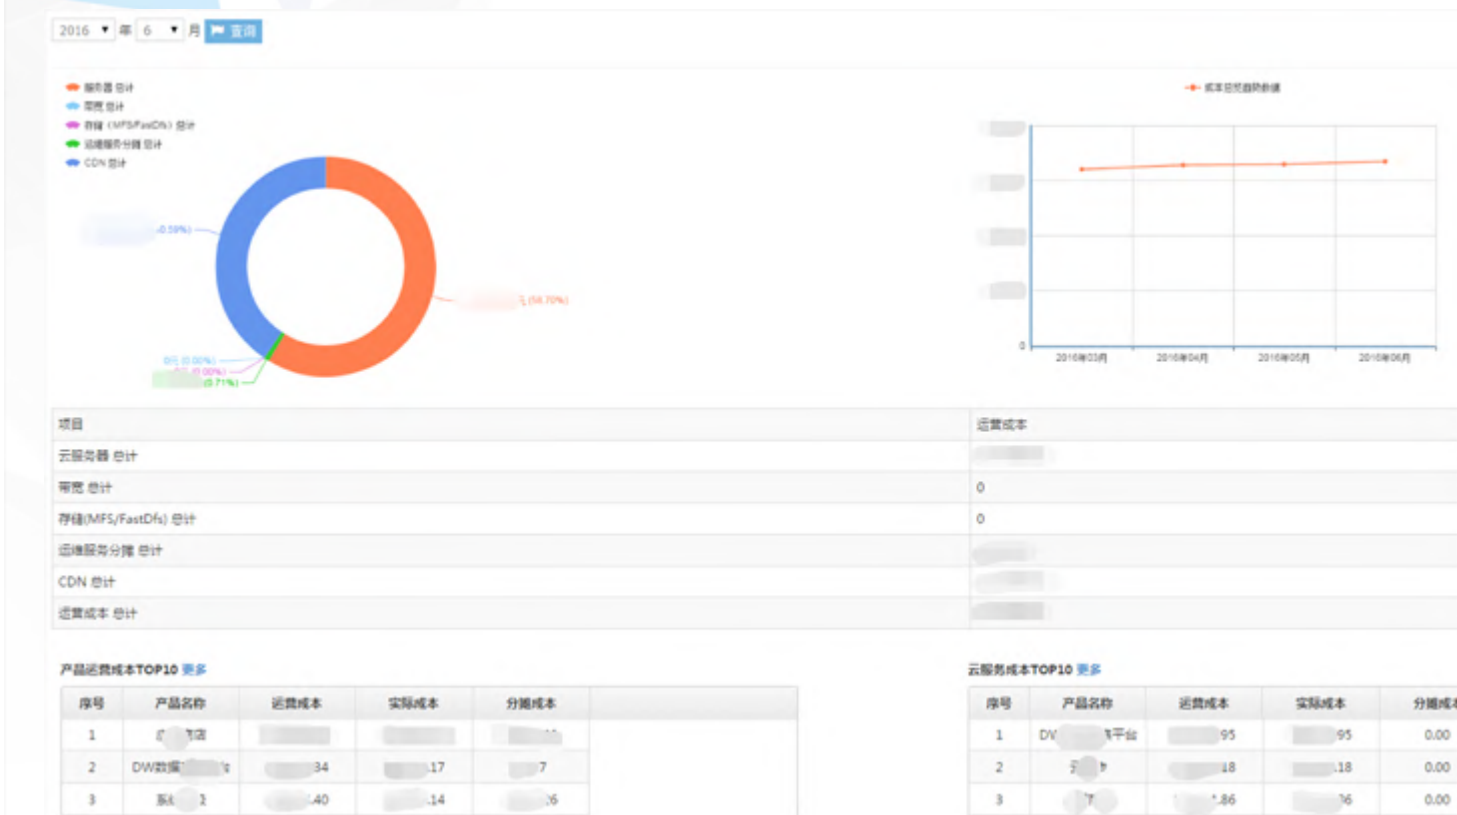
2016 年 6 月 查询

服务器 总计
带宽 总计
存储（MFS/FastDfs）总计
运维服务分摊 总计
CDN 总计

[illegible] (0.59%)
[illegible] (58.70%)
0元 (0.00%)
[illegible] (0.00%)
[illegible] (0.71%)

成本总览趋势曲线

0
2016年03月
2016年04月
2016年05月
2016年06月

| 项目 | 运营成本 |
|---|---|
| 云服务器 总计 | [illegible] |
| 带宽 总计 | 0 |
| 存储(MFS/FastDfs) 总计 | 0 |
| 运维服务分摊 总计 | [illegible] |
| CDN 总计 | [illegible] |
| 运营成本 总计 | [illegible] |

产品运营成本TOP10 更多

| 序号 | 产品名称 | 运营成本 | 实际成本 | 分摊成本 |
|---|---|---|---|---|
| 1 | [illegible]商店 | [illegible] | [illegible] | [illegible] |
| 2 | DW数据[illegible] | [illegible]34 | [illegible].17 | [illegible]7 |
| 3 | 系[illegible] | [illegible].40 | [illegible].14 | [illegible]6 |

云服务成本TOP10 更多

| 序号 | 产品名称 | 运营成本 | 实际成本 | 分摊成本 |
|---|---|---|---|---|
| 1 | DW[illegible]平台 | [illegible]95 | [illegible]95 | 0.00 |
| 2 | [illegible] | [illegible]18 | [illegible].18 | 0.00 |
| 3 | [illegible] | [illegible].86 | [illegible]6 | 0.00 |